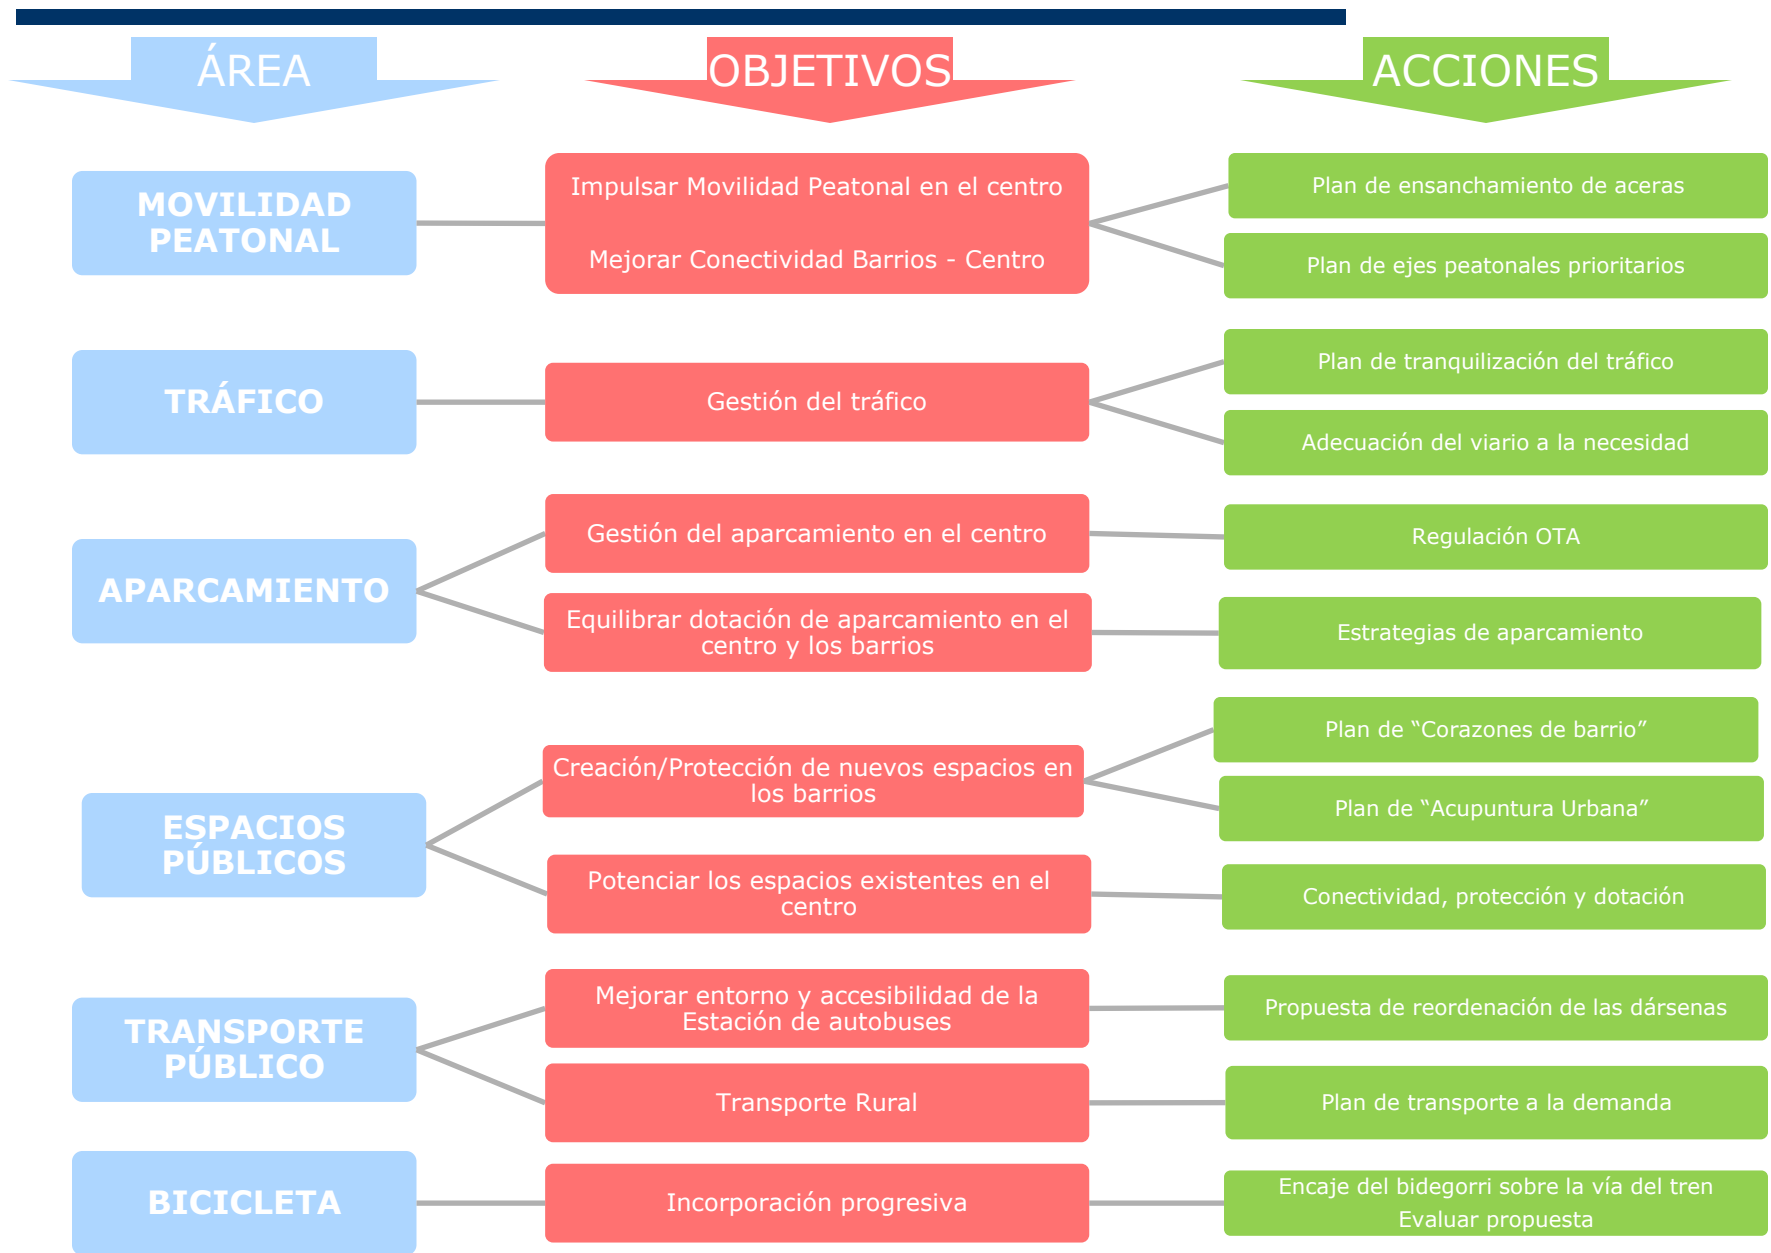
ÁREA

OBJETIVOS

ACCIONES

MOVILIDAD PEATONAL

Impulsar Movilidad Peatonal en el centro

Mejorar Conectividad Barrios - Centro

Plan de ensanchamiento de aceras

Plan de ejes peatonales prioritarios

TRÁFICO

Gestión del tráfico

Plan de tranquilización del tráfico

Adecuación del viario a la necesidad

APARCAMIENTO

Gestión del aparcamiento en el centro

Regulación OTA

Equilibrar dotación de aparcamiento en el centro y los barrios

Estrategias de aparcamiento

ESPACIOS PÚBLICOS

Creación/Protección de nuevos espacios en los barrios

Plan de “Corazones de barrio”

Plan de “Acupuntura Urbana”

Potenciar los espacios existentes en el centro

Conectividad, protección y dotación

TRANSPORTE PÚBLICO

Mejorar entorno y accesibilidad de la Estación de autobuses

Propuesta de reordenación de las dársenas

Transporte Rural

Plan de transporte a la demanda

BICICLETA

Incorporación progresiva

Encaje del bidegorri sobre la vía del tren
Evaluar propuesta